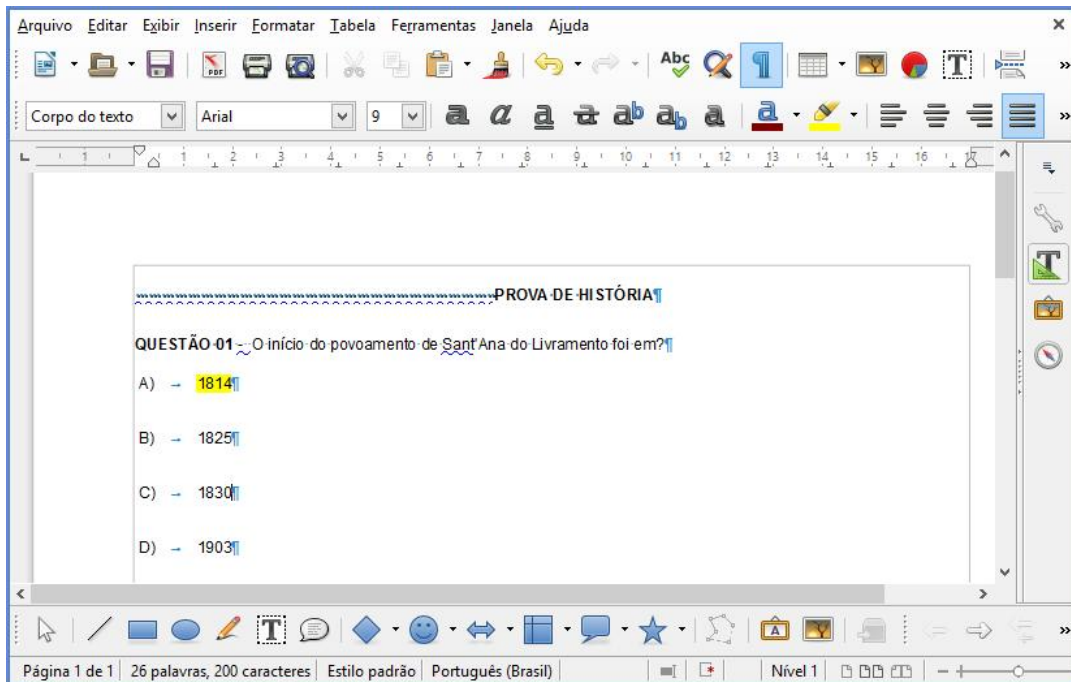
Arquivo Editar Exibir Inserir Formatar Tabela Ferramentas Janela Ajuda

Corpo do texto | Arial | 9

PROVA DE HISTÓRIA

QUESTÃO 01 - O início do povoamento de Sant'Ana do Livramento foi em?

A) 1814

B) 1825

C) 1830

D) 1903

Página 1 de 1 | 26 palavras, 200 caracteres | Estilo padrão | Português (Brasil) | Nível 1